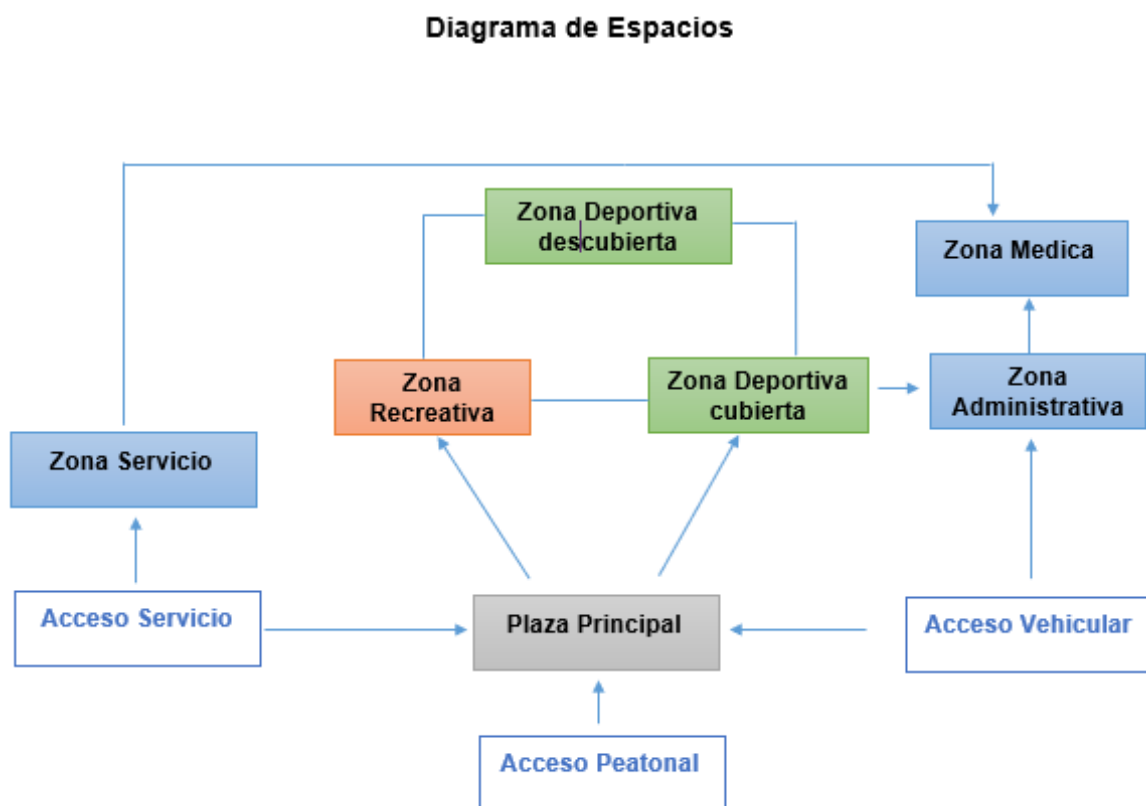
Diagrama de Espacios

Zona Deportiva descubierta

Zona Medica

Zona Recreativa

Zona Deportiva cubierta

Zona Administrativa

Zona Servicio

Acceso Servicio

Plaza Principal

Acceso Vehicular

Acceso Peatonal